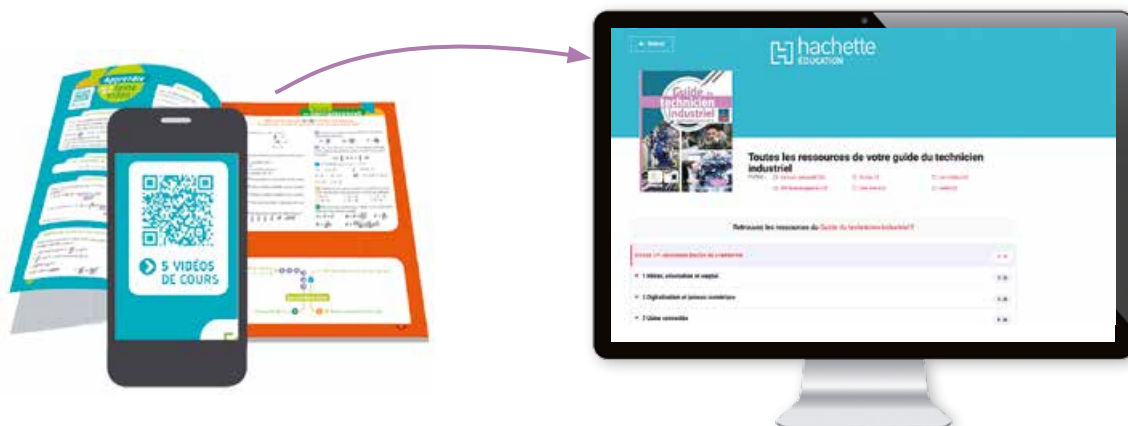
Apprendre

5 VIDÉOS DE COURS

← Retour

hachette ÉDUCATION

Guide du technicien industriel

Toutes les ressources de votre guide du technicien industriel

Retrouvez les ressources du Guide du technicien industriel

1 Métier, orientation et emploi

1 Digitalisation et process numérique

2 Usine connectée